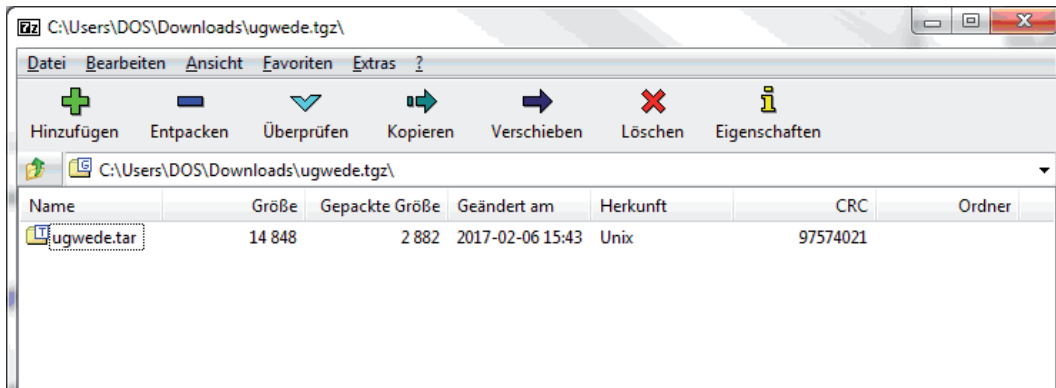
7z C:\Users\DOS\Downloads\ugwede.tgz\

Datei Bearbeiten Ansicht Favoriten Extras ?

Hinzufügen Entpacken Überprüfen Kopieren Verschieben Löschen Eigenschaften

C:\Users\DOS\Downloads\ugwede.tgz\

| Name | Größe | Gepackte Größe | Geändert am | Herkunft | CRC | Ordner |
|---|---|---|---|---|---|---|
| ugwede.tar | 14 848 | 2 882 | 2017-02-06 15:43 | Unix | 97574021 | |